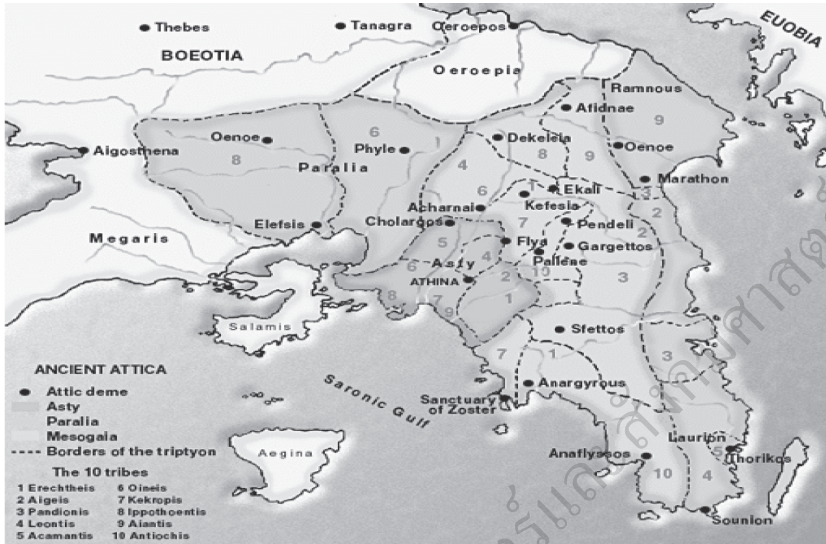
Thebes
Tanagra
Oeroepos
EUOBIA
BOEOTIA
Oeroepia
Ramnous
Afidnae
9
Oenoe
6
Dekeleia
8
9
Oenoe
Aigosthena
8
Phyle
1
Paralia
4
Ekali
Marathon
6
Acharnai
Kefesia
Elefsis
Cholargos
7
Pendeli
2
Megaris
5
Flya
Gargettos
4
Asty
Pallene
6
10
3
ATHINA
2
8
7
9
1
Salamis
Sfettos
ANCIENT ATTICA
7
1
3
Attic deme
Asty
Saronic Gulf
Sanctuary of Zoster
Anargyrous
Paralia
Mesogaia
Borders of the triptyon
Laurion
Aegina
The 10 tribes
Anaflyssos
10
Thorikos
1 Erechtheis
2 Aigeis
3 Pandionis
4 Leontis
5 Acamantis
6 Oineis
7 Kekropis
8 Ippothoentis
9 Aiantis
10 Antiochis
4
Sounion